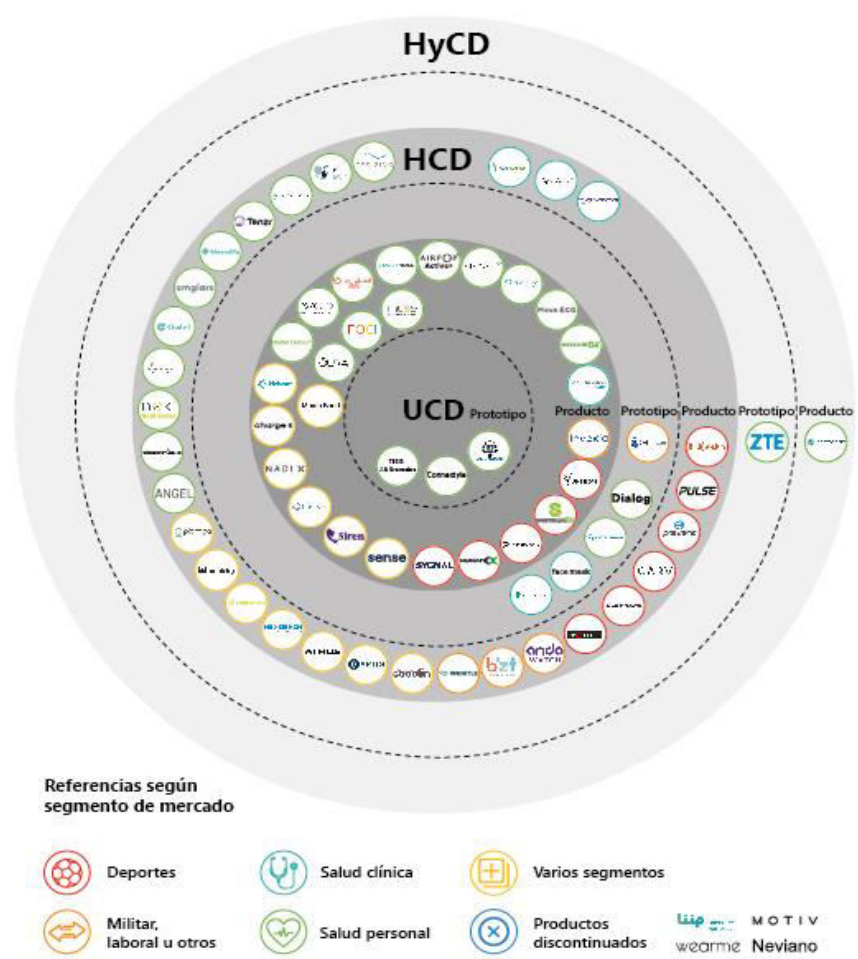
HyCD

HCD

UCD Prototipo

Producto Prototipo Producto Prototipo Producto

Tener

omplare

ANGEL

AIRPOP Active+

FOCI

Monitor

Charge

NADI X

Siren

sense

SYGNAL

Connectyle

Dialog

PULSE

ZTE

ATHOS

ando WATCH

Referencias según segmento de mercado

Deportes

Salud clínica

Varios segmentos

Militar, laboral u otros

Salud personal

Productos discontinuados

MOTIV

wearme Neviano